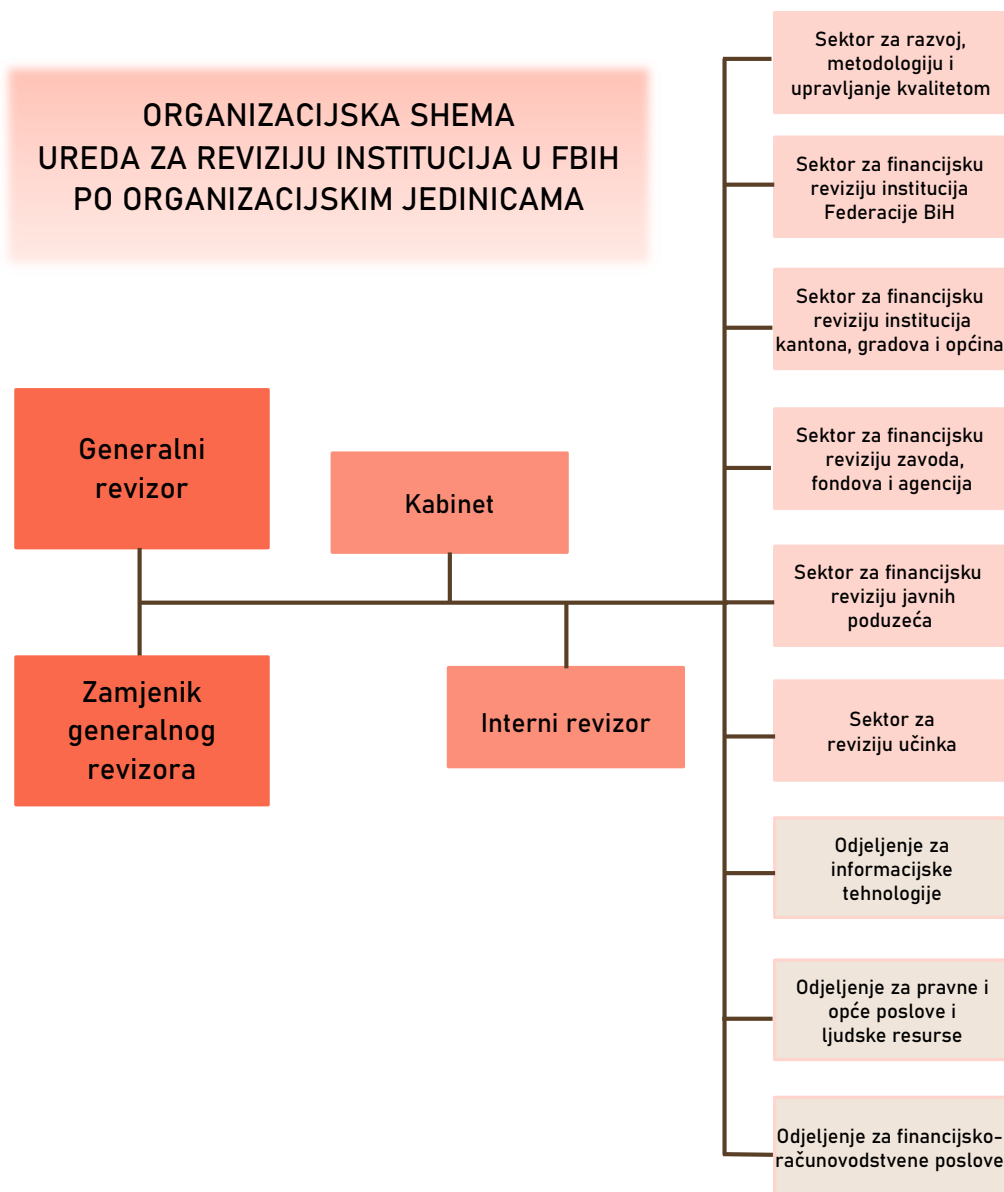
ORGANIZACIJSKA SHEMA
UREDA ZA REVIZIJU INSTITUCIJA U FBIH
PO ORGANIZACIJSKIM JEDINICAMA

Generalni revizor

Kabinet

Zamjenik generalnog revizora

Interni revizor

Sektor za razvoj, metodologiju i upravljanje kvalitetom

Sektor za financijsku reviziju institucija Federacije BiH

Sektor za financijsku reviziju institucija kantona, gradova i općina

Sektor za financijsku reviziju zavoda, fondova i agencija

Sektor za financijsku reviziju javnih poduzeća

Sektor za reviziju učinka

Odjeljenje za informacijske tehnologije

Odjeljenje za pravne i opće poslove i ljudske resurse

Odjeljenje za financijsko-računovodstvene poslove